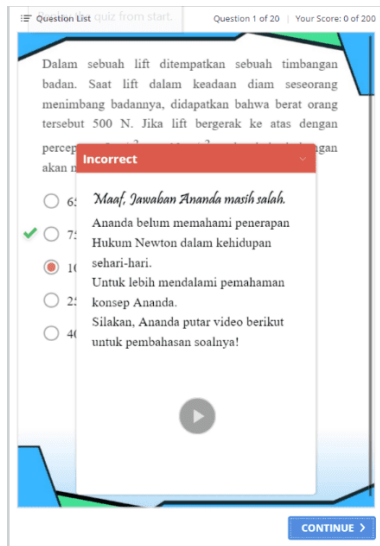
Question List quiz from start.

Question 1 of 20 | Your Score: 0 of 200

Dalam sebuah lift ditempatkan sebuah timbangan badan. Saat lift dalam keadaan diam seseorang menimbang badannya, didapatkan bahwa berat orang tersebut 500 N. Jika lift bergerak ke atas dengan percep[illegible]gan akan m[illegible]

65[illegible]

75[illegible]

10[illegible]

25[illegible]

40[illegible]

Incorrect

Maaf, Jawaban Ananda masih salah.

Ananda belum memahami penerapan Hukum Newton dalam kehidupan sehari-hari.
Untuk lebih mendalami pemahaman konsep Ananda.
Silakan, Ananda putar video berikut untuk pembahasan soalnya!

CONTINUE